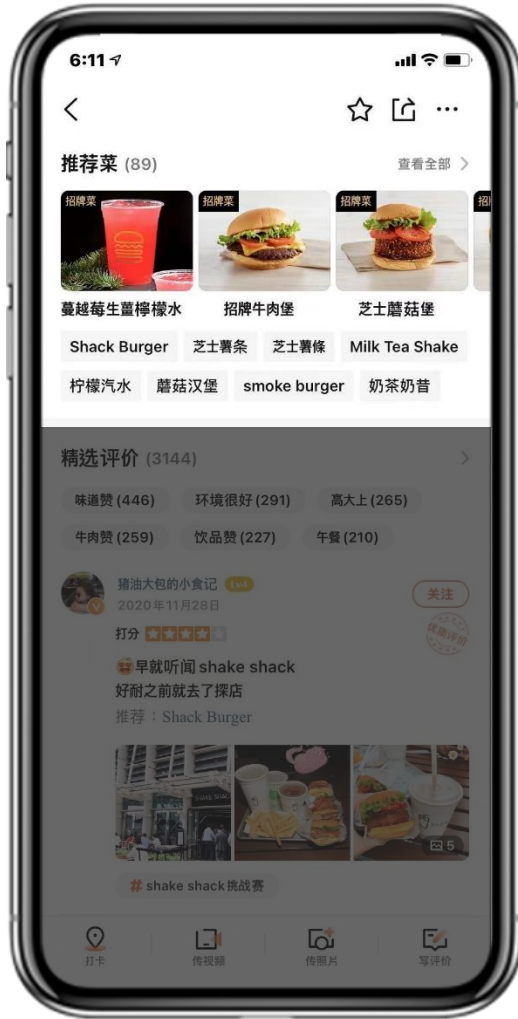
6:11

推荐菜 (89)
查看全部 >

招牌菜
蔓越莓生薑檸檬水
招牌菜
招牌牛肉堡
招牌菜
芝士蘑菇堡
招牌

Shack Burger
芝士薯条
芝士薯條
Milk Tea Shake
柠檬汽水
蘑菇汉堡
smoke burger
奶茶奶昔

精选评价 (3144)
味道赞 (446)
环境很好 (291)
高大上 (265)
牛肉赞 (259)
饮品赞 (227)
午餐 (210)

猪油大包的小食记 Lv4
2020年11月28日
关注
打分
早就听闻 shake shack
好耐之前就去了探店
推荐：Shack Burger

5

# shake shack 挑战赛

打卡
传视频
传照片
写评价